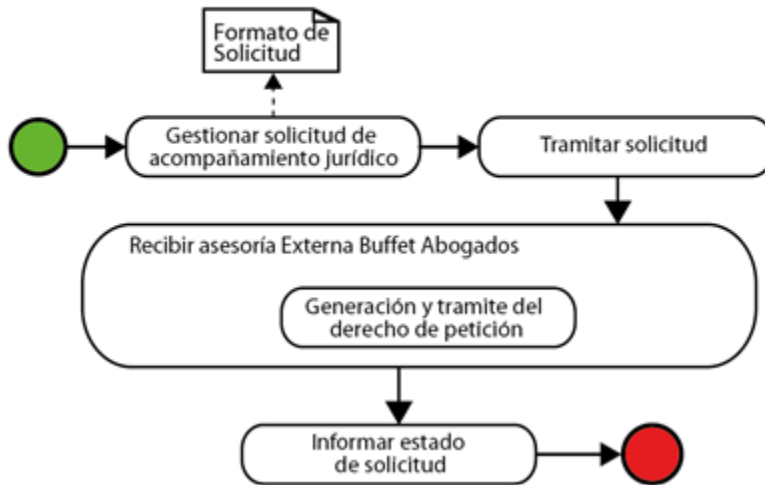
Formato de Solicitud

Gestionar solicitud de acompañamiento jurídico

Tramitar solicitud

Recibir asesoría Externa Buffet Abogados

Generación y tramite del derecho de petición

Informar estado de solicitud